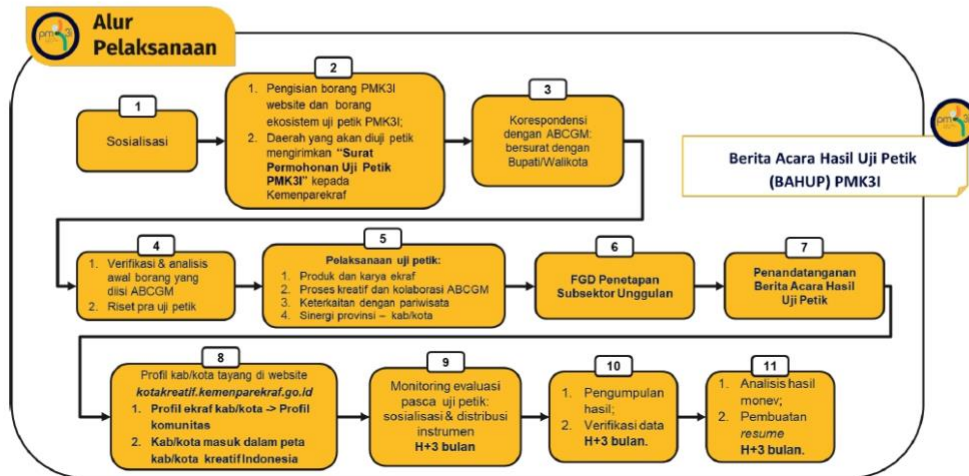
pmk3i

Alur Pelaksanaan

1
Sosialisasi

2
1. Pengisian borang PMK3I website dan borang ekosistem uji petik PMK3I;
2. Daerah yang akan diuji petik mengirimkan **"Surat Permohonan Uji Petik PMK3I"** kepada Kemenparekraf

3
Korespondensi dengan ABCGM: bersurat dengan Bupati/Walikota

pmk3i

Berita Acara Hasil Uji Petik (BAHUP) PMK3I

4
1. Verifikasi & analisis awal borang yang diisi ABCGM
2. Riset pra uji petik

5
**Pelaksanaan uji petik:**
1. Produk dan karya ekraf
2. Proses kreatif dan kolaborasi ABCGM
3. Keterkaitan dengan pariwisata
4. Sinergi provinsi – kab/kota

6
**FGD Penetapan Subsektor Unggulan**

7
**Penandatanganan Berita Acara Hasil Uji Petik**

8
Profil kab/kota tayang di website
***kotakreatif.kemenparekraf.go.id***
1. **Profil ekraf kab/kota -> Profil komunitas**
2. **Kab/kota masuk dalam peta kab/kota kreatif Indonesia**

9
Monitoring evaluasi pasca uji petik: sosialisasi & distribusi instrumen
**H+3 bulan**

10
1. Pengumpulan hasil;
2. Verifikasi data **H+3 bulan.**

11
1. Analisis hasil monev;
2. Pembuatan *resume* **H+3 bulan.**